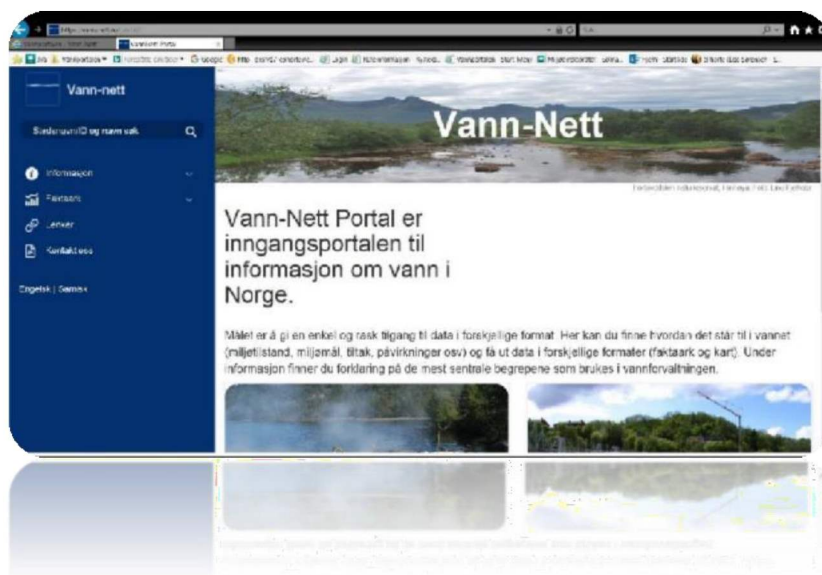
Vann-nett

Søk vannID og navn vak

Informasjon

Faktaark

Lenker

Kontakt oss

Engelsk | Samisk

Vann-Nett

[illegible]

Vann-Nett Portal er inngangsportalen til informasjon om vann i Norge.

Målet er å gi en enkel og rask tilgang til data i forskjellige format. Her kan du finne hvordan det står til i vannet (miljøtilstand, miljømål, tiltak, påvirkninger osv) og få ut data i forskjellige formater (faktaark og kart). Under informasjon finner du forklaring på de mest sentrale begrepene som brukes i vannforvaltningen.